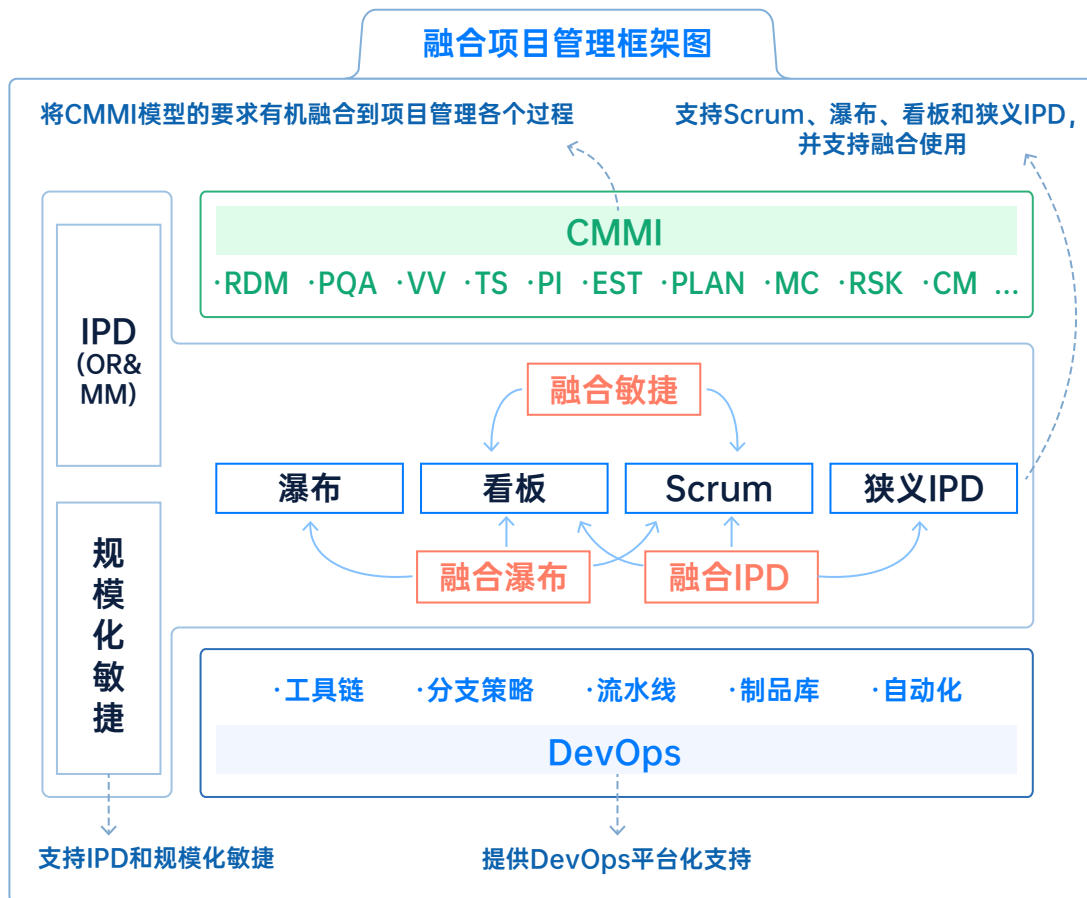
融合项目管理框架图

将CMMI模型的要求有机融合到项目管理各个过程

支持Scrum、瀑布、看板和狭义IPD，并支持融合使用

CMMI

·RDM ·PQA ·VV ·TS ·PI ·EST ·PLAN ·MC ·RSK ·CM …

IPD
(OR&
MM)

规模化敏捷

融合敏捷

瀑布

看板

Scrum

狭义IPD

融合瀑布

融合IPD

·工具链 ·分支策略 ·流水线 ·制品库 ·自动化

DevOps

支持IPD和规模化敏捷

提供DevOps平台化支持